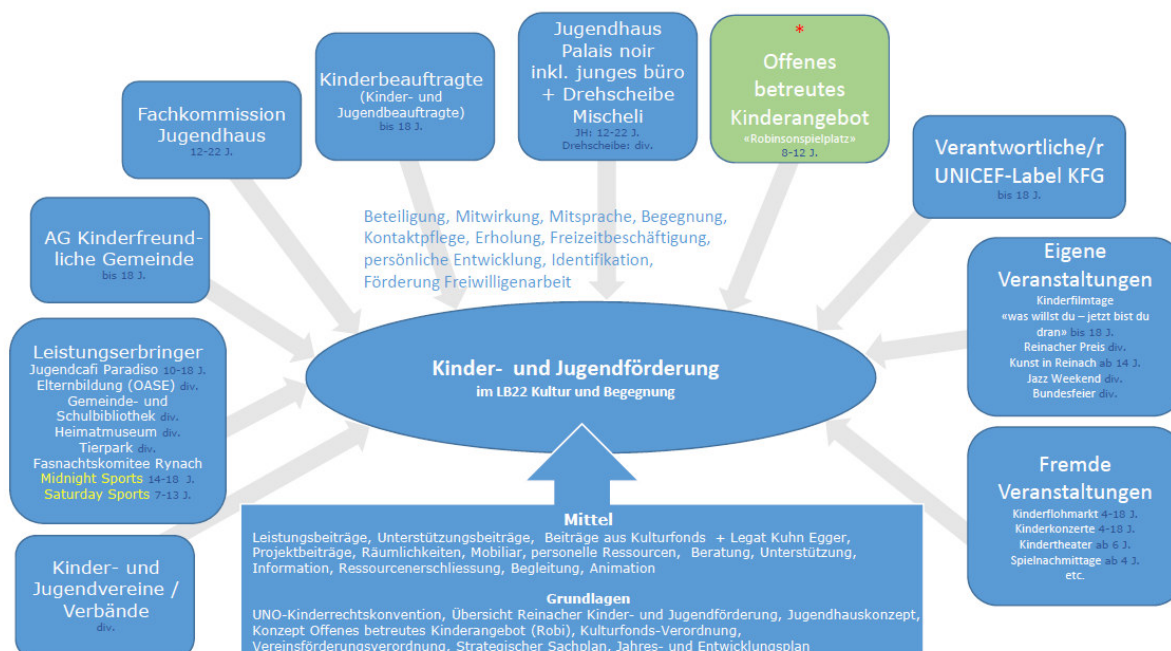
Fachkommission Jugendhaus
12-22 J.

Kinderbeauftragte
(Kinder- und Jugendbeauftragte)
bis 18 J.

Jugendhaus Palais noir inkl. junges büro + Drehscheibe Mischeli
JH: 12-22 J.
Drehscheibe: div.

*
Offenes betreutes Kinderangebot
«Robinsonspielplatz»
8-12 J.

Verantwortliche/r UNICEF-Label KFG
bis 18 J.

AG Kinderfreundliche Gemeinde
bis 18 J.

Beteiligung, Mitwirkung, Mitsprache, Begegnung, Kontaktpflege, Erholung, Freizeitbeschäftigung, persönliche Entwicklung, Identifikation, Förderung Freiwilligenarbeit

Eigene Veranstaltungen
Kinderfilmtage «was willst du – jetzt bist du dran» bis 18 J.
Reinacher Preis div.
Kunst in Reinach ab 14 J.
Jazz Weekend div.
Bundesfeier div.

Leistungserbringer
Jugendcafi Paradiso 10-18 J.
Elternbildung (OASE) div.
Gemeinde- und Schulbibliothek div.
Heimatmuseum div.
Tierpark div.
Fasnachtskomitee Rynach
Midnight Sports 14-18 J.
Saturday Sports 7-13 J.

Kinder- und Jugendförderung
im LB22 Kultur und Begegnung

Fremde Veranstaltungen
Kinderflohmarkt 4-18 J.
Kinderkonzerte 4-18 J.
Kindertheater ab 6 J.
Spielnachmittage ab 4 J.
etc.

Kinder- und Jugendvereine / Verbände
div.

Mittel
Leistungsbeiträge, Unterstützungsbeiträge, Beiträge aus Kulturfonds + Legat Kuhn Egger, Projektbeiträge, Räumlichkeiten, Mobiliar, personelle Ressourcen, Beratung, Unterstützung, Information, Ressourcenerschliessung, Begleitung, Animation

Grundlagen
UNO-Kinderrechtskonvention, Übersicht Reinacher Kinder- und Jugendförderung, Jugendhauskonzept, Konzept Offenes betreutes Kinderangebot (Robi), Kulturfonds-Verordnung, Vereinsförderungsverordnung, Strategischer Sachplan, Jahres- und Entwicklungsplan